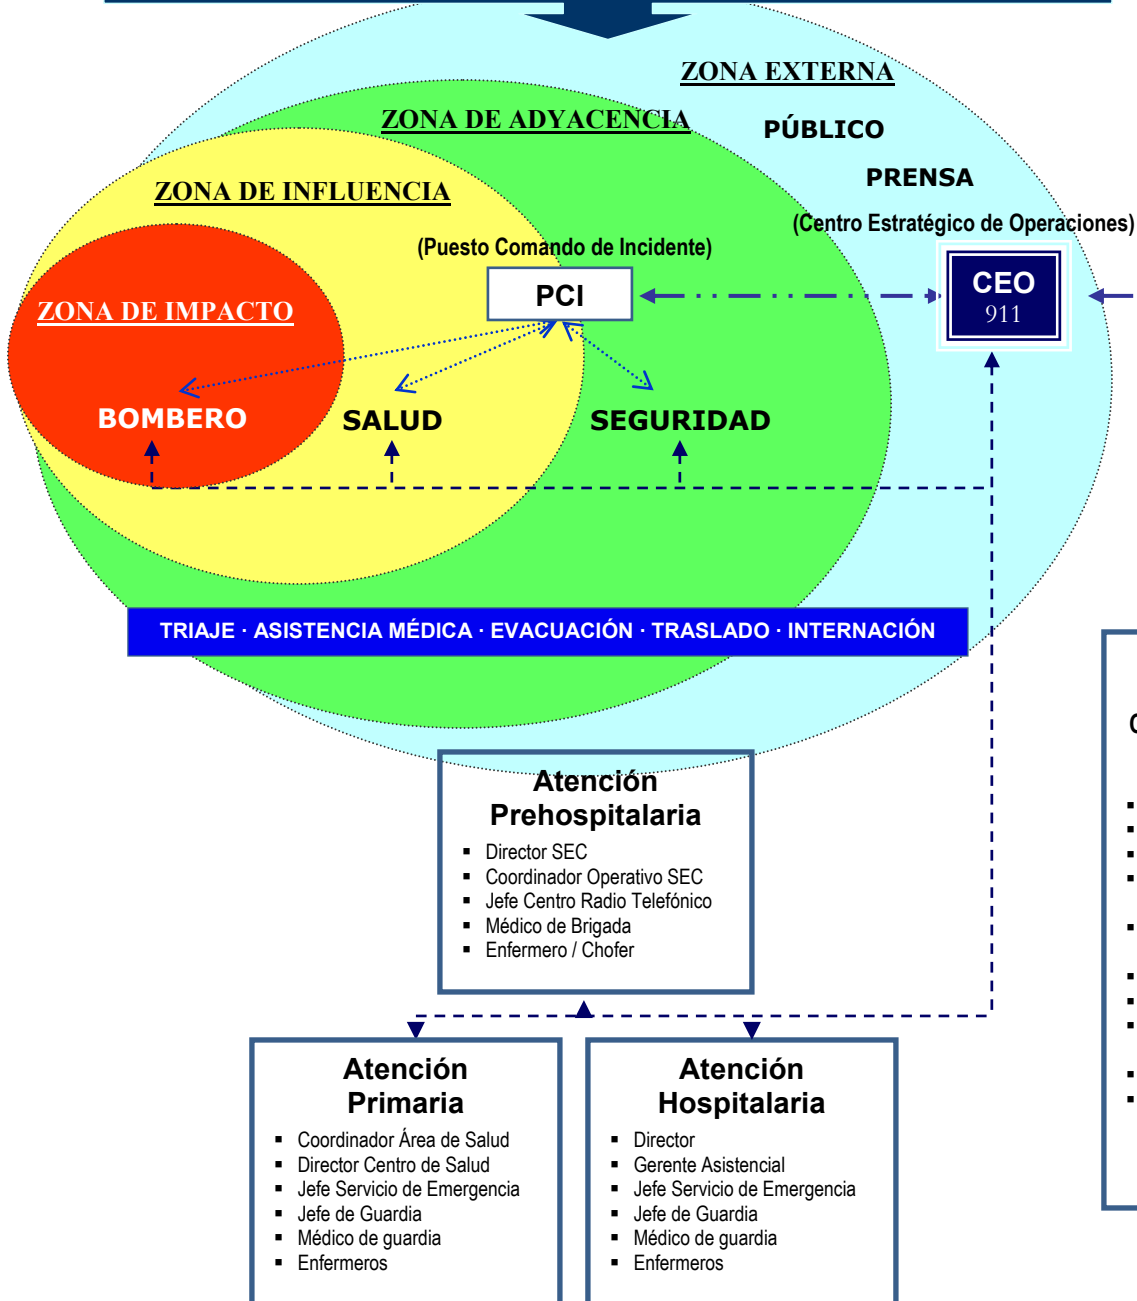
ZONA EXTERNA

ZONA DE ADYACENCIA

PÚBLICO

PRENSA

ZONA DE INFLUENCIA

(Centro Estratégico de Operaciones)

(Puesto Comando de Incidente)

PCI

CEO
911

ZONA DE IMPACTO

BOMBERO

SALUD

SEGURIDAD

TRIAJE · ASISTENCIA MÉDICA · EVACUACIÓN · TRASLADO · INTERNACIÓN

Atención Prehospitalaria

- Director SEC
- Coordinador Operativo SEC
- Jefe Centro Radio Telefónico
- Médico de Brigada
- Enfermero / Chofer

Atención Primaria

- Coordinador Área de Salud
- Director Centro de Salud
- Jefe Servicio de Emergencia
- Jefe de Guardia
- Médico de guardia
- Enfermeros

Atención Hospitalaria

- Director
- Gerente Asistencial
- Jefe Servicio de Emergencia
- Jefe de Guardia
- Médico de guardia
- Enfermeros

C